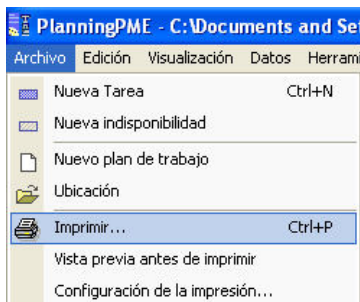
PlanningPME - C:\Documents and Se

Archivo Edición Visualización Datos Herrami

Nueva Tarea Ctrl+N

Nueva indisponibilidad

Nuevo plan de trabajo

Ubicación

Imprimir... Ctrl+P

Vista previa antes de imprimir

Configuración de la impresión...